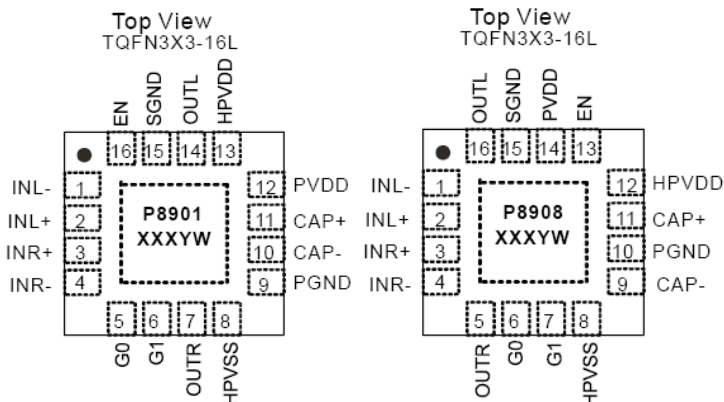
Top View
TQFN3X3-16L

EN SGND OUTL HPVDD
16 15 14 13

INL- 1
INL+ 2
INR+ 3
INR- 4

P8901
XXXYW

12 PVDD
11 CAP+
10 CAP-
9 PGND

5 6 7 8
G0 G1 OUTR HPVSS

Top View
TQFN3X3-16L

OUTL SGND PVDD EN
16 15 14 13

INL- 1
INL+ 2
INR+ 3
INR- 4

P8908
XXXYW

12 HPVDD
11 CAP+
10 PGND
9 CAP-

5 6 7 8
OUTR G0 G1 HPVSS